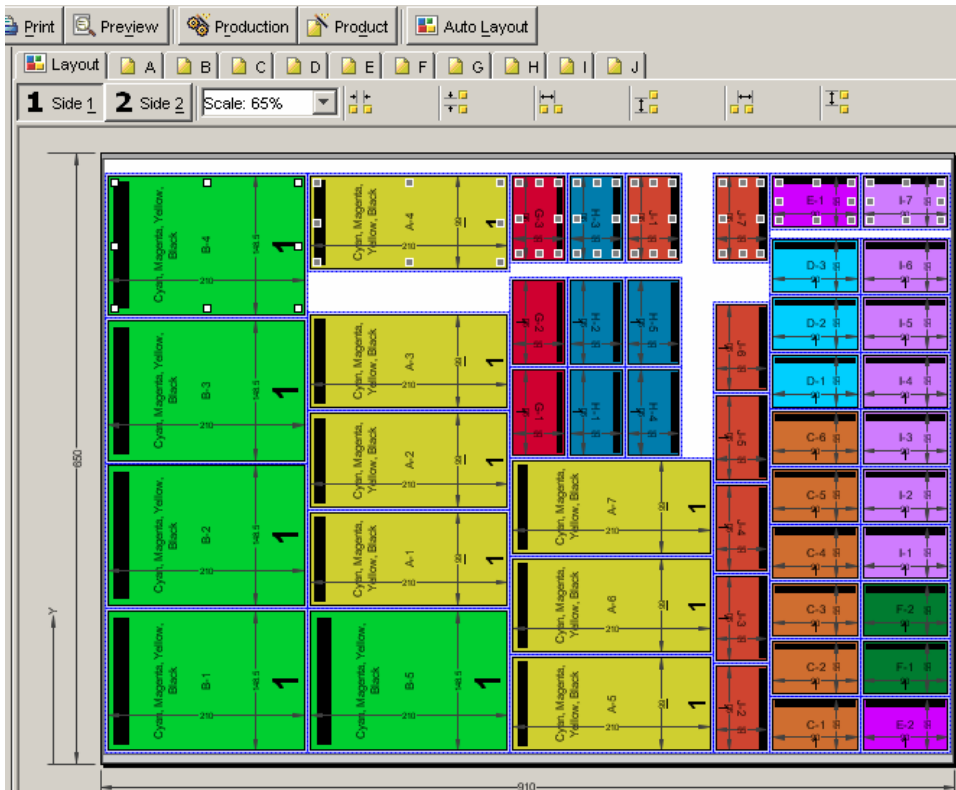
Print Preview Production Product Auto Layout

Layout A B C D E F G H I J

1 Side 1 2 Side 2 Scale: 65%

650

Y

910

Cyan, Magenta, Yellow, Black B-4 210 148.5 1

Cyan, Magenta, Yellow, Black B-3 210 148.5 1

Cyan, Magenta, Yellow, Black B-2 210 148.5 1

Cyan, Magenta, Yellow, Black B-1 210 148.5 1

Cyan, Magenta, Yellow, Black A-4 210 99 1

Cyan, Magenta, Yellow, Black A-3 210 99 1

Cyan, Magenta, Yellow, Black A-2 210 99 1

Cyan, Magenta, Yellow, Black A-1 210 99 1

Cyan, Magenta, Yellow, Black B-5 210 148.5 1

Cyan, Magenta, Yellow, Black A-7 210 99 1

Cyan, Magenta, Yellow, Black A-6 210 99 1

Cyan, Magenta, Yellow, Black A-5 210 99 1

G-3 H-3 J-1 J-7 E-1 I-7

G-2 H-2 H-5 J-6 D-3 I-6

G-1 H-1 H-4 D-2 I-5

J-5 D-1 I-4

J-4 C-6 I-3

J-3 C-5 I-2

J-2 C-4 I-1

C-3 F-2

C-2 F-1

C-1 E-2